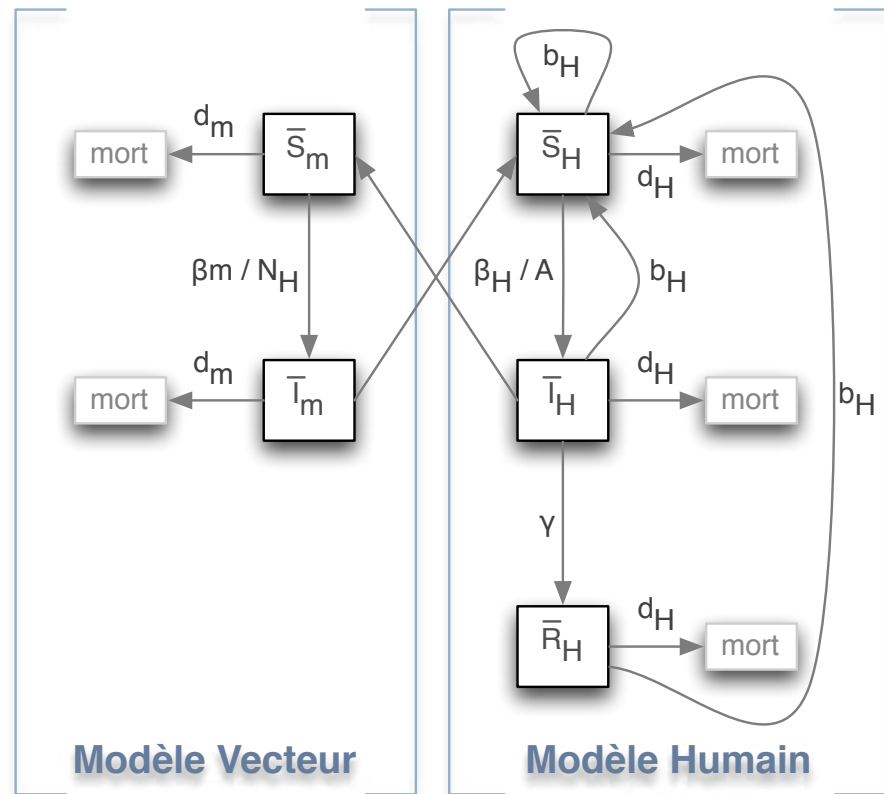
$d_m$
mort
$\bar{S}_m$
$\beta m / N_H$
$d_m$
mort
$\bar{I}_m$

$b_H$
$\bar{S}_H$
$d_H$
mort
$\beta_H / A$
$b_H$
$\bar{I}_H$
$d_H$
mort
$b_H$
$\gamma$
$\bar{R}_H$
$d_H$
mort

Modèle Vecteur
Modèle Humain